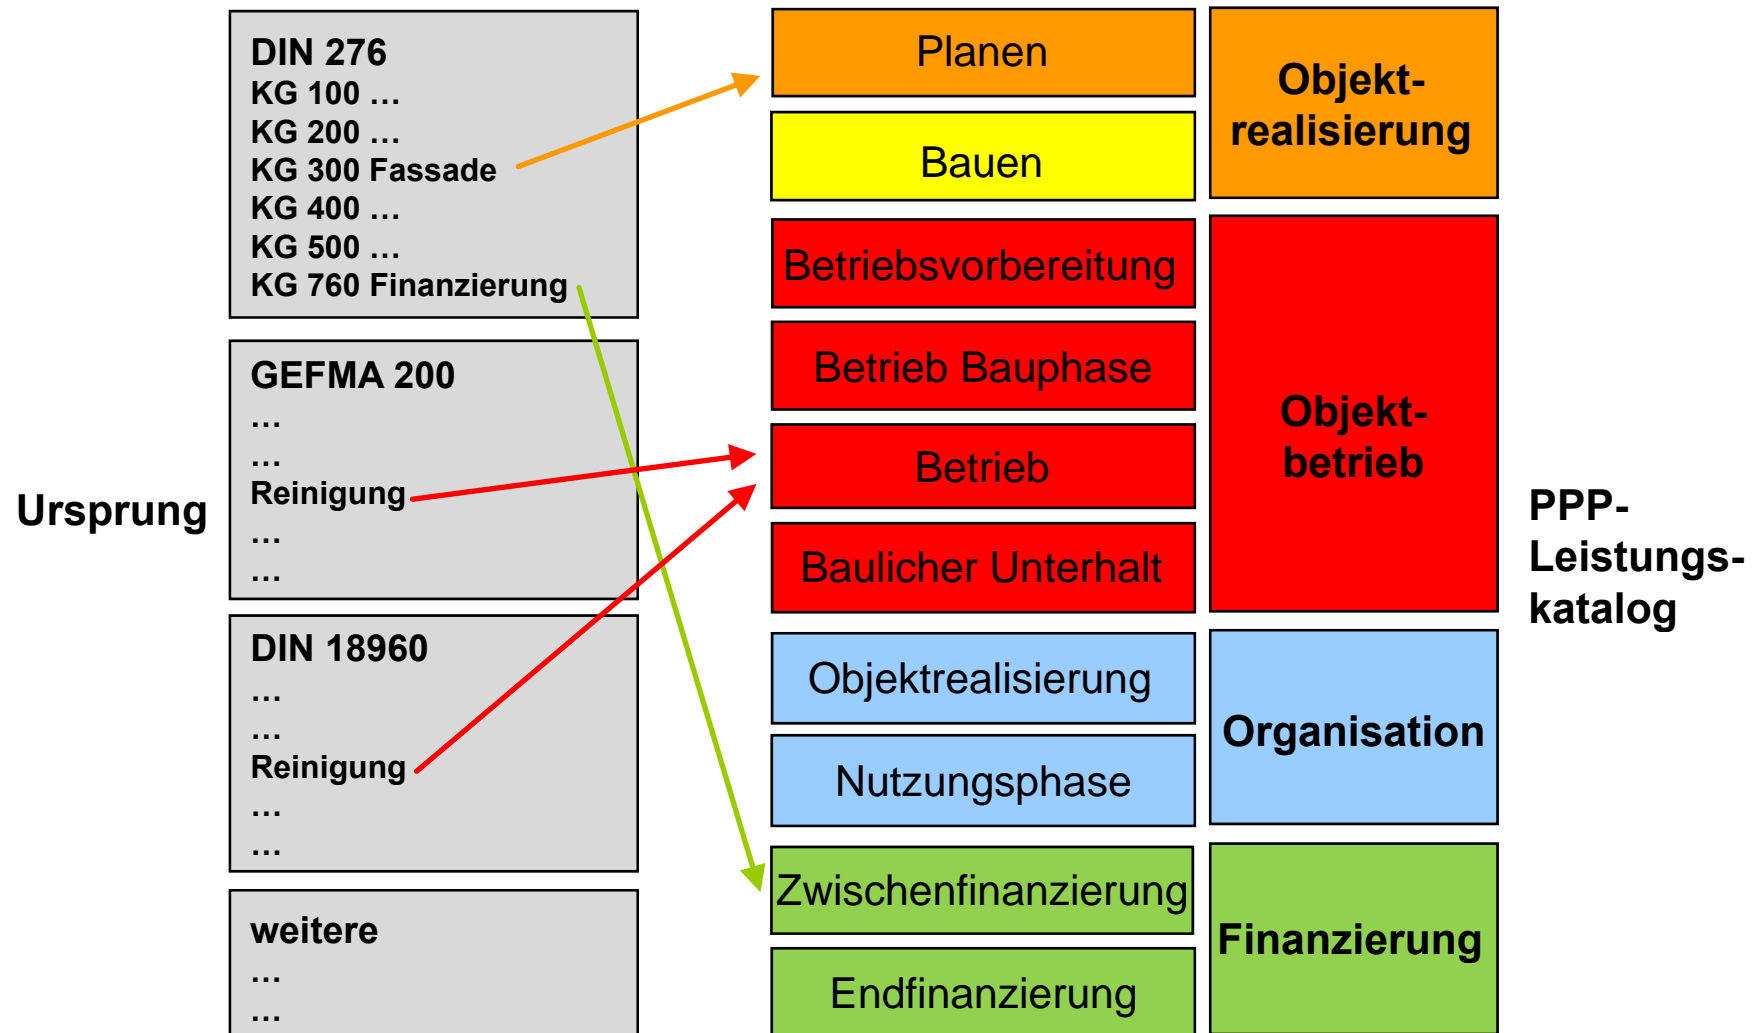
Ursprung

DIN 276
KG 100 …
KG 200 …
KG 300 Fassade
KG 400 …
KG 500 …
KG 760 Finanzierung

GEFMA 200
…
…
Reinigung
…
…

DIN 18960
…
…
Reinigung
…
…

weitere
…
…

Planen

Bauen

Objektrealisierung

Betriebsvorbereitung

Betrieb Bauphase

Betrieb

Baulicher Unterhalt

Objektbetrieb

Objektrealisierung

Nutzungsphase

Organisation

Zwischenfinanzierung

Endfinanzierung

Finanzierung

PPP-Leistungskatalog